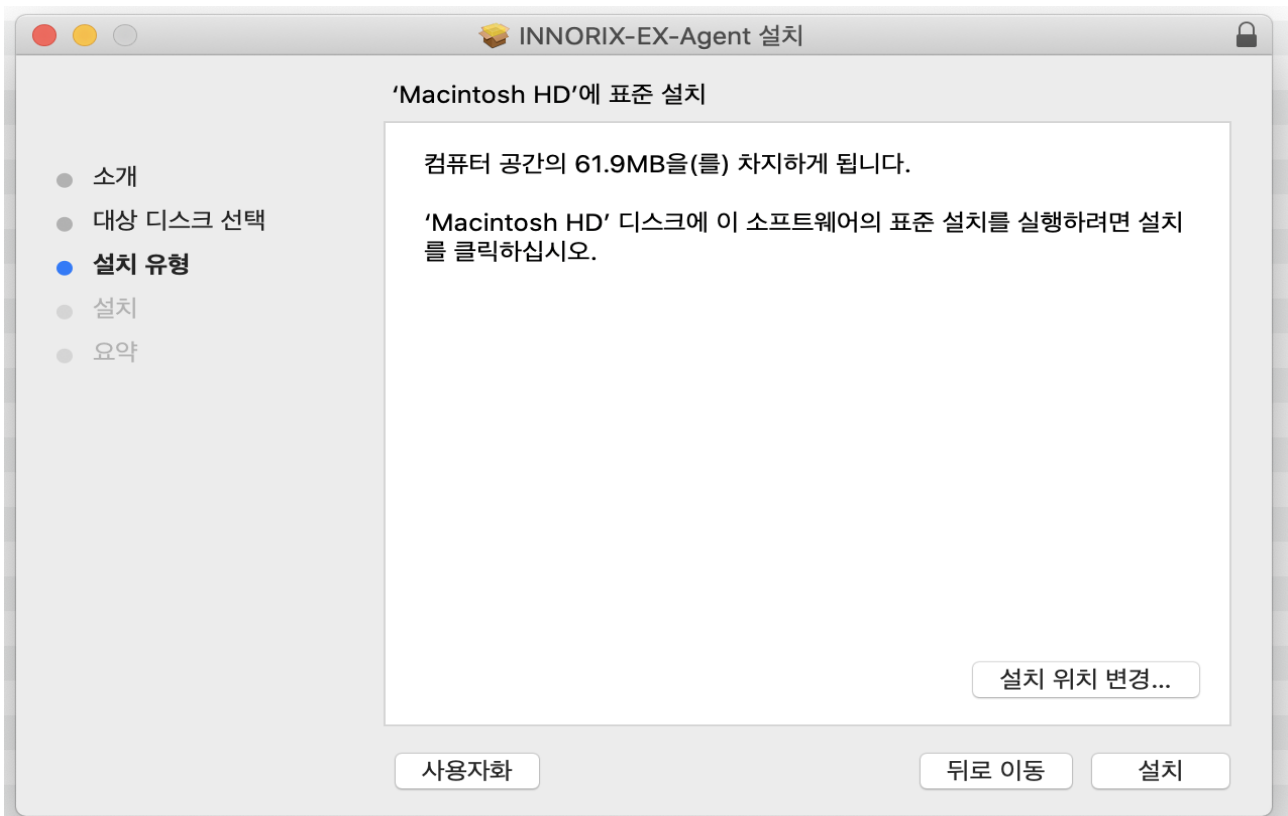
INNORIX-EX-Agent 설치

'Macintosh HD'에 표준 설치

소개
대상 디스크 선택
설치 유형
설치
요약

컴퓨터 공간의 61.9MB을(를) 차지하게 됩니다.

'Macintosh HD' 디스크에 이 소프트웨어의 표준 설치를 실행하려면 설치를 클릭하십시오.

설치 위치 변경...

사용자화

뒤로 이동

설치